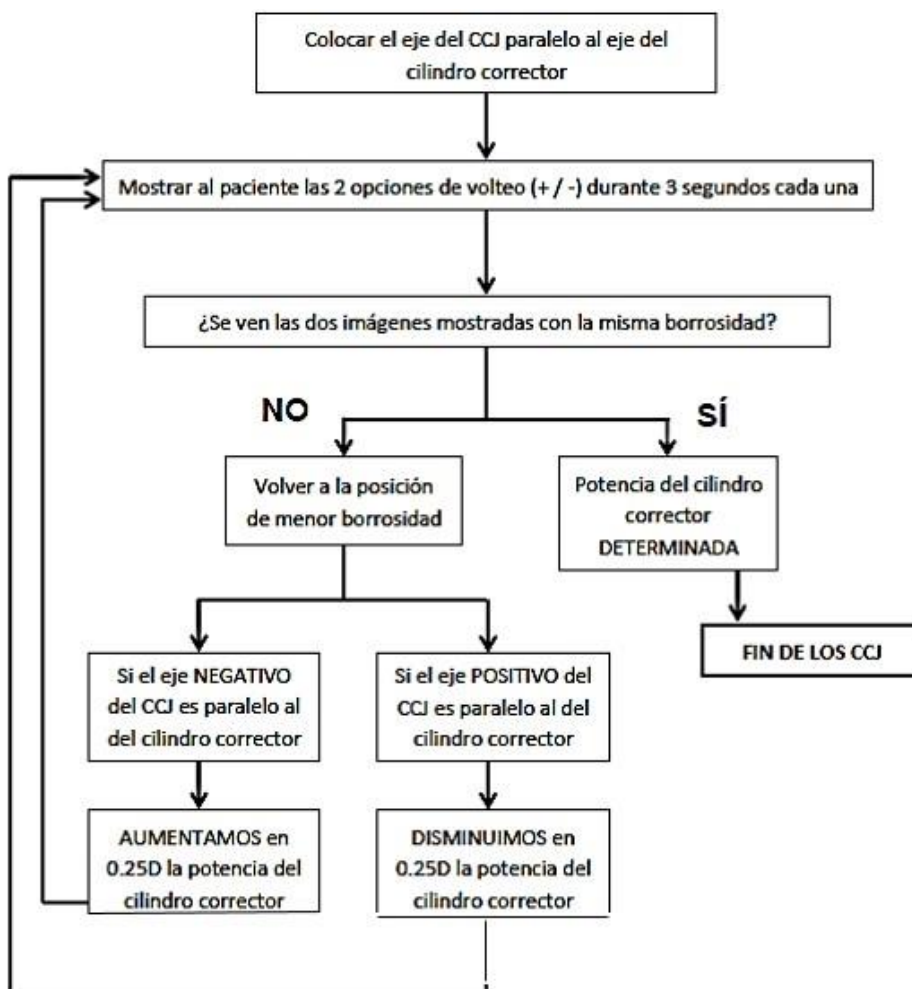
Colocar el eje del CCJ paralelo al eje del cilindro corrector

Mostrar al paciente las 2 opciones de volteo (+ / -) durante 3 segundos cada una

¿Se ven las dos imágenes mostradas con la misma borrosidad?

NO

SÍ

Volver a la posición de menor borrosidad

Potencia del cilindro corrector DETERMINADA

FIN DE LOS CCJ

Si el eje NEGATIVO del CCJ es paralelo al del cilindro corrector

Si el eje POSITIVO del CCJ es paralelo al del cilindro corrector

AUMENTAMOS en 0.25D la potencia del cilindro corrector

DISMINUIMOS en 0.25D la potencia del cilindro corrector